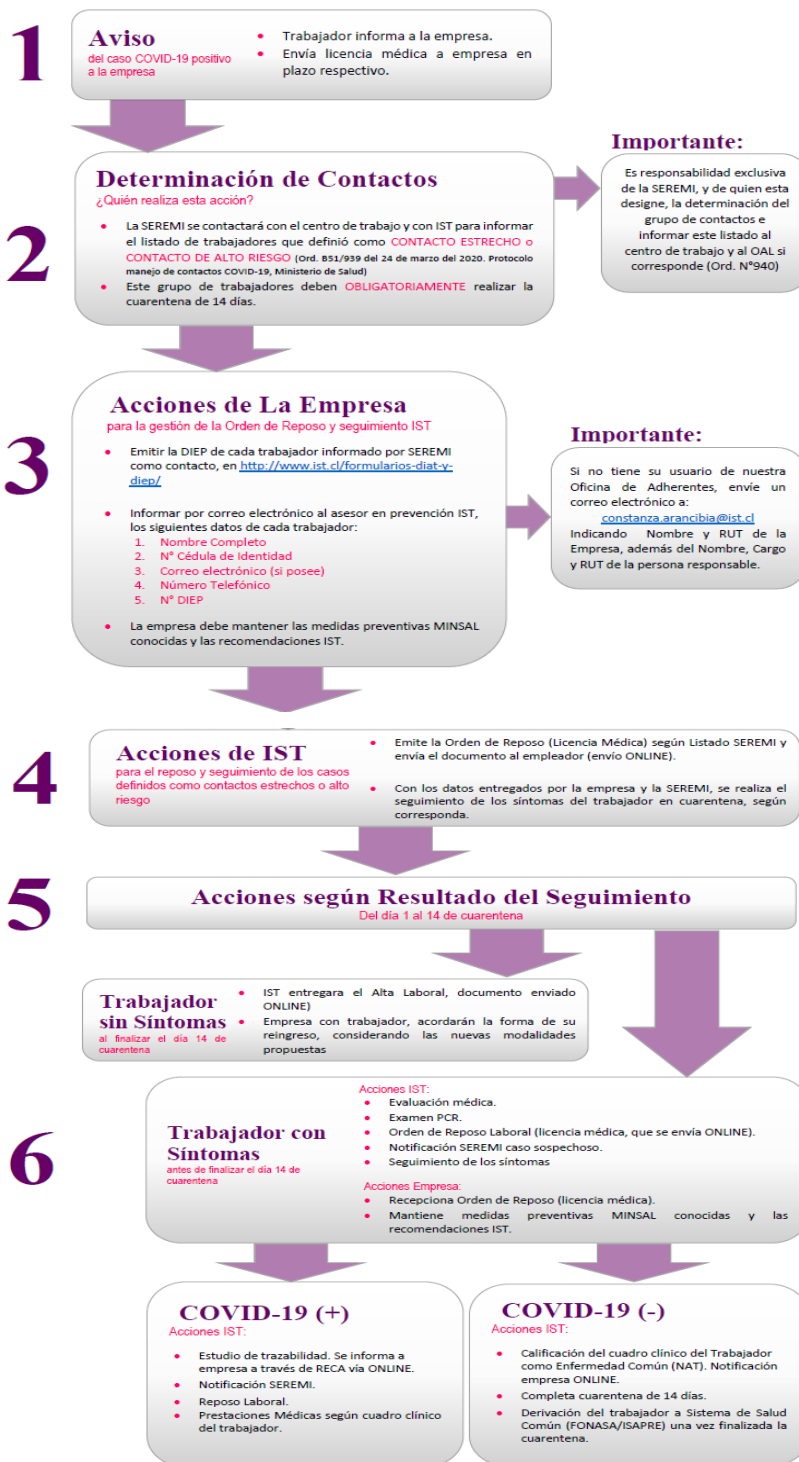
1

Aviso
del caso COVID-19 positivo a la empresa

• Trabajador informa a la empresa.
• Envía licencia médica a empresa en plazo respectivo.

2

Determinación de Contactos
¿Quién realiza esta acción?

• La SEREMI se contactará con el centro de trabajo y con IST para informar el listado de trabajadores que definió como CONTACTO ESTRECHO o CONTACTO DE ALTO RIESGO (Ord. B51/939 del 24 de marzo del 2020. Protocolo manejo de contactos COVID-19, Ministerio de Salud)
• Este grupo de trabajadores deben OBLIGATORIAMENTE realizar la cuarentena de 14 días.

Importante:
Es responsabilidad exclusiva de la SEREMI, y de quien esta designe, la determinación del grupo de contactos e informar este listado al centro de trabajo y al OAL si corresponde (Ord. N°940)

3

Acciones de La Empresa
para la gestión de la Orden de Reposo y seguimiento IST

• Emitir la DIEP de cada trabajador informado por SEREMI como contacto, en http://www.ist.cl/formularios-diat-y-diep/
• Informar por correo electrónico al asesor en prevención IST, los siguientes datos de cada trabajador:
1. Nombre Completo
2. N° Cédula de Identidad
3. Correo electrónico (si posee)
4. Número Telefónico
5. N° DIEP
• La empresa debe mantener las medidas preventivas MINSAL conocidas y las recomendaciones IST.

Importante:
Si no tiene su usuario de nuestra Oficina de Adherentes, envíe un correo electrónico a:
constanza.arancibia@ist.cl
Indicando Nombre y RUT de la Empresa, además del Nombre, Cargo y RUT de la persona responsable.

4

Acciones de IST
para el reposo y seguimiento de los casos definidos como contactos estrechos o alto riesgo

• Emite la Orden de Reposo (Licencia Médica) según Listado SEREMI y envía el documento al empleador (envío ONLINE).
• Con los datos entregados por la empresa y la SEREMI, se realiza el seguimiento de los síntomas del trabajador en cuarentena, según corresponda.

5

Acciones según Resultado del Seguimiento
Del día 1 al 14 de cuarentena

Trabajador sin Síntomas
al finalizar el día 14 de cuarentena

• IST entregara el Alta Laboral, documento enviado ONLINE)
• Empresa con trabajador, acordarán la forma de su reingreso, considerando las nuevas modalidades propuestas

6

Trabajador con Síntomas
antes de finalizar el día 14 de cuarentena

Acciones IST:
• Evaluación médica.
• Examen PCR.
• Orden de Reposo Laboral (licencia médica, que se envía ONLINE).
• Notificación SEREMI caso sospechoso.
• Seguimiento de los síntomas

Acciones Empresa:
• Recepciona Orden de Reposo (licencia médica).
• Mantiene medidas preventivas MINSAL conocidas y las recomendaciones IST.

COVID-19 (+)
Acciones IST:
• Estudio de trazabilidad. Se informa a empresa a través de RECA vía ONLINE.
• Notificación SEREMI.
• Reposo Laboral.
• Prestaciones Médicas según cuadro clínico del trabajador.

COVID-19 (-)
Acciones IST:
• Calificación del cuadro clínico del Trabajador como Enfermedad Común (NAT). Notificación empresa ONLINE.
• Completa cuarentena de 14 días.
• Derivación del trabajador a Sistema de Salud Común (FONASA/ISAPRE) una vez finalizada la cuarentena.